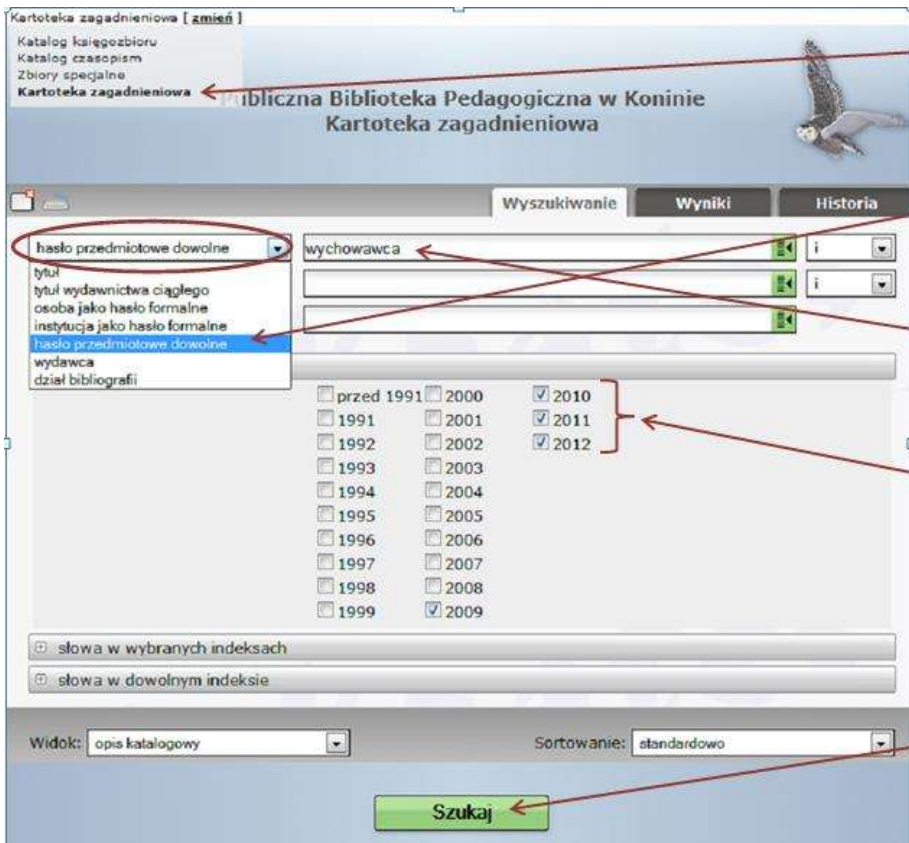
Kartoteka zagadnieniowa [ zmień ]
Katalog księgozbioru
Katalog czasopism
Zbiory specjalne
Kartoteka zagadnieniowa

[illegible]bliczna Biblioteka Pedagogiczna w Koninie
Kartoteka zagadnieniowa

Wyszukiwanie
Wyniki
Historia

hasło przedmiotowe dowolne
wychowawca
i
i

tytuł
tytuł wydawnictwa ciągłego
osoba jako hasło formalne
instytucja jako hasło formalne
hasło przedmiotowe dowolne
wydawca
dział bibliografii

przed 1991
1991
1992
1993
1994
1995
1996
1997
1998
1999
2000
2001
2002
2003
2004
2005
2006
2007
2008
2009
2010
2011
2012

słowa w wybranych indeksach
słowa w dowolnym indeksie

Widok: opis katalogowy
Sortowanie: standardowo

Szukaj